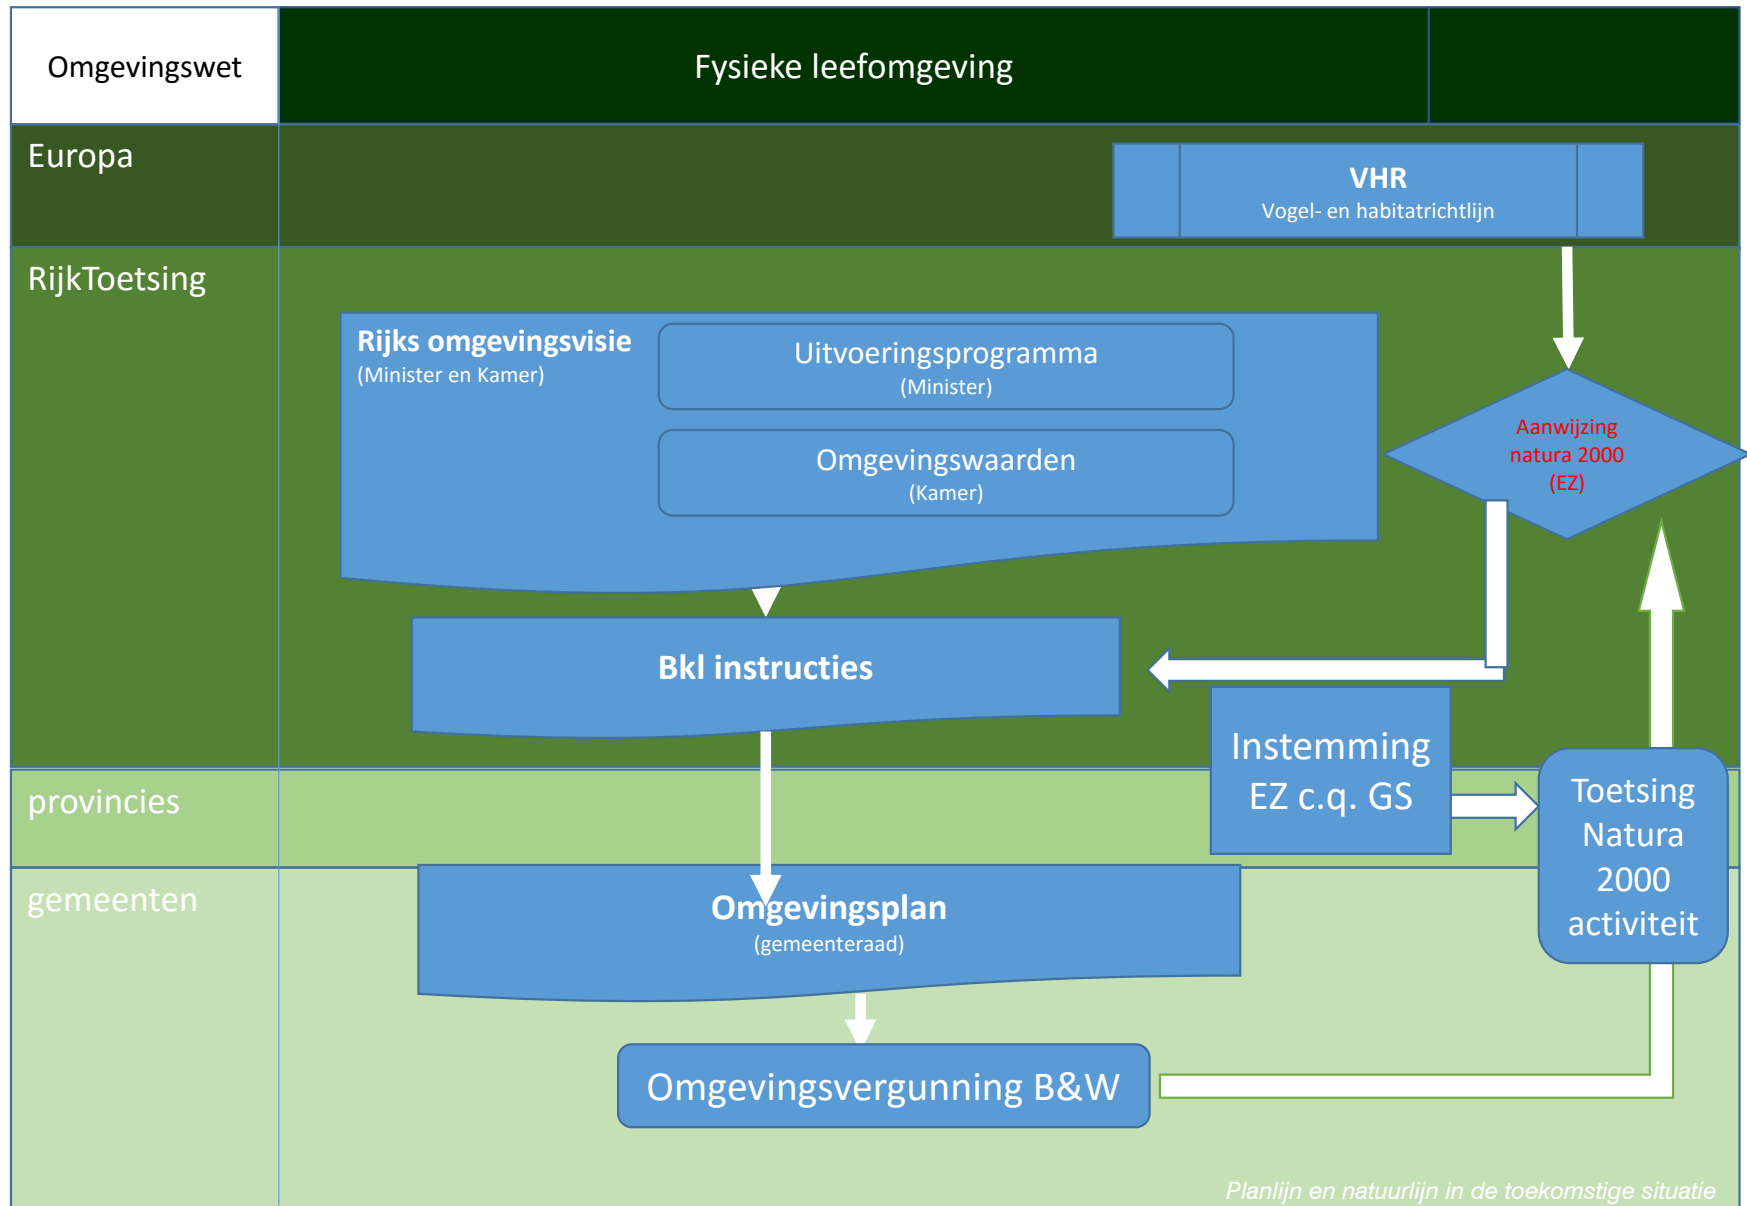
Omgevingswet

Fysieke leefomgeving

Europa

VHR
Vogel- en habitatrichtlijn

RijkToetsing

Rijks omgevingsvisie
(Minister en Kamer)

Uitvoeringsprogramma
(Minister)

Omgevingswaarden
(Kamer)

Aanwijzing natura 2000 (EZ)

Bkl instructies

Instemming EZ c.q. GS

provincies

Toetsing Natura 2000 activiteit

gemeenten

Omgevingsplan
(gemeenteraad)

Omgevingsvergunning B&W

Planlijn en natuurlijn in de toekomstige situatie